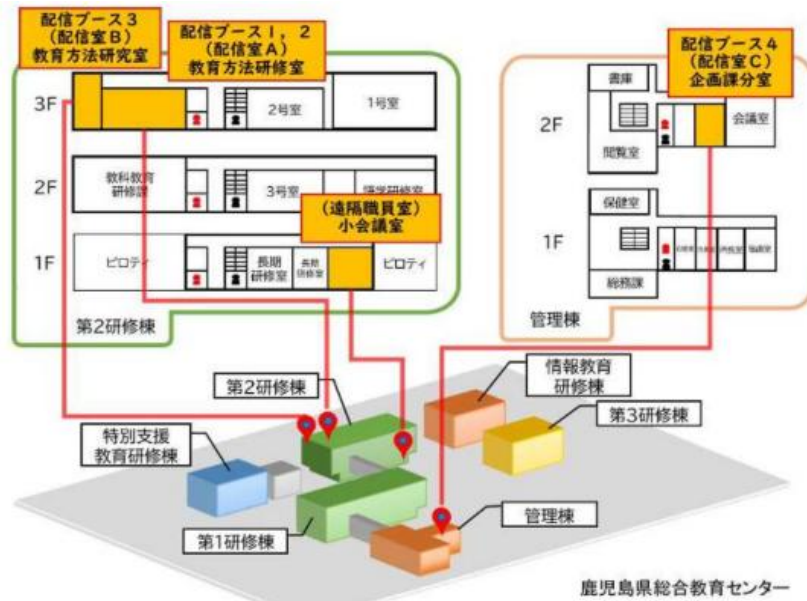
配信ブース３
（配信室Ｂ）
教育方法研究室

配信ブース１，２
（配信室Ａ）
教育方法研修室

配信ブース４
（配信室Ｃ）
企画課分室

3F
2号室
1号室

2F
教科教育研修課
3号室
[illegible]研修室

（遠隔職員室）
小会議室

1F
ピロティ
長期研修室
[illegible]研修室
ピロティ

第2研修棟

書庫
2F
閲覧室
会議室

保健室
1F
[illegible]
総務課

管理棟

情報教育研修棟
第2研修棟
第3研修棟
特別支援教育研修棟
第1研修棟
管理棟

鹿児島県総合教育センター